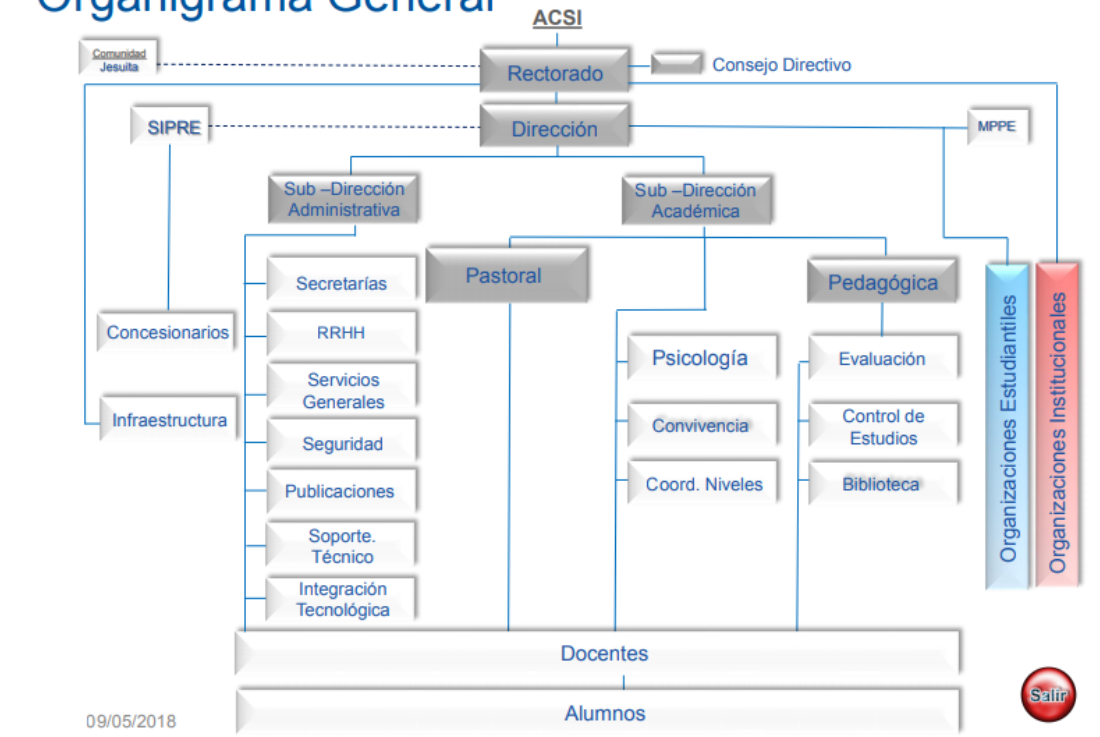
Organigrama General

ACSI

Comunidad Jesuita

Rectorado

Consejo Directivo

SIPRE

Dirección

MPPE

Sub –Dirección Administrativa

Sub –Dirección Académica

Secretarías

RRHH

Servicios Generales

Seguridad

Publicaciones

Soporte. Técnico

Integración Tecnológica

Concesionarios

Infraestructura

Pastoral

Psicología

Convivencia

Coord. Niveles

Pedagógica

Evaluación

Control de Estudios

Biblioteca

Organizaciones Estudiantiles

Organizaciones Institucionales

Docentes

Alumnos

09/05/2018

Salir